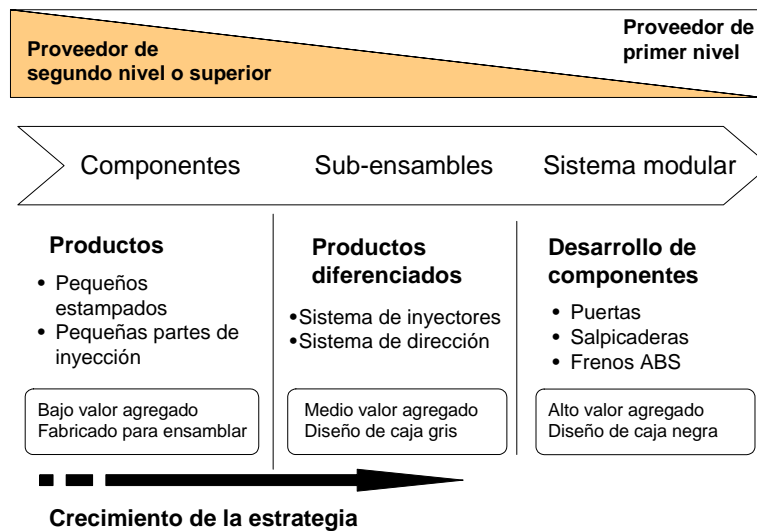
Proveedor de segundo nivel o superior

Proveedor de primer nivel

Componentes

Sub-ensambles

Sistema modular

Productos
• Pequeños estampados
• Pequeñas partes de inyección

Bajo valor agregado
Fabricado para ensamblar

Productos diferenciados
• Sistema de inyectores
• Sistema de dirección

Medio valor agregado
Diseño de caja gris

Desarrollo de componentes
• Puertas
• Salpicaderas
• Frenos ABS

Alto valor agregado
Diseño de caja negra

Crecimiento de la estrategia